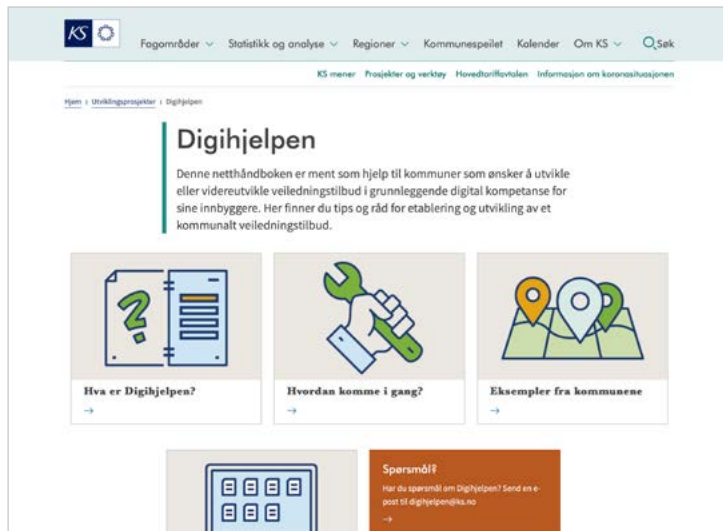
KS

Fagområder ∨ Statistikk og analyse ∨ Regioner ∨ Kommunespeilet Kalender Om KS ∨ Søk

KS mener Prosjekter og verktøy Hovedtariffavtalen Informasjon om koronasituasjonen

Hjem › Utviklingsprosjekter › Digihjelpen

Digihjelpen

Denne netthåndboken er ment som hjelp til kommuner som ønsker å utvikle eller videreutvikle veiledningstilbud i grunnleggende digital kompetanse for sine innbyggere. Her finner du tips og råd for etablering og utvikling av et kommunalt veiledningstilbud.

Hva er Digihjelpen?
→

Hvordan komme i gang?
→

Eksempler fra kommunene
→

Spørsmål?

Har du spørsmål om Digihjelpen? Send en e-post til digihjelpen@ks.no

→